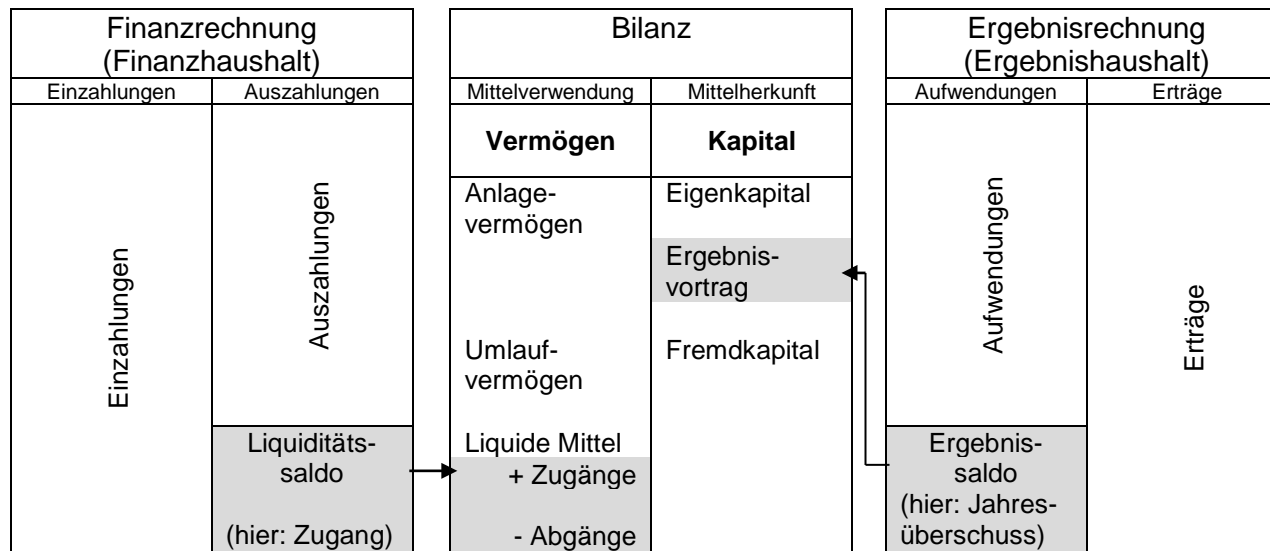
| Finanzrechnung (Finanzhaushalt) | |
|---|---|
| Einzahlungen | Auszahlungen |
| Einzahlungen | Auszahlungen |
| | Liquiditätssaldo (hier: Zugang) |

| Bilanz | |
|---|---|
| Mittelverwendung | Mittelherkunft |
| **Vermögen** | **Kapital** |
| Anlagevermögen | Eigenkapital |
| | Ergebnisvortrag |
| Umlaufvermögen | Fremdkapital |
| Liquide Mittel + Zugänge - Abgänge | |

| Ergebnisrechnung (Ergebnishaushalt) | |
|---|---|
| Aufwendungen | Erträge |
| Aufwendungen | Erträge |
| Ergebnissaldo (hier: Jahresüberschuss) | |